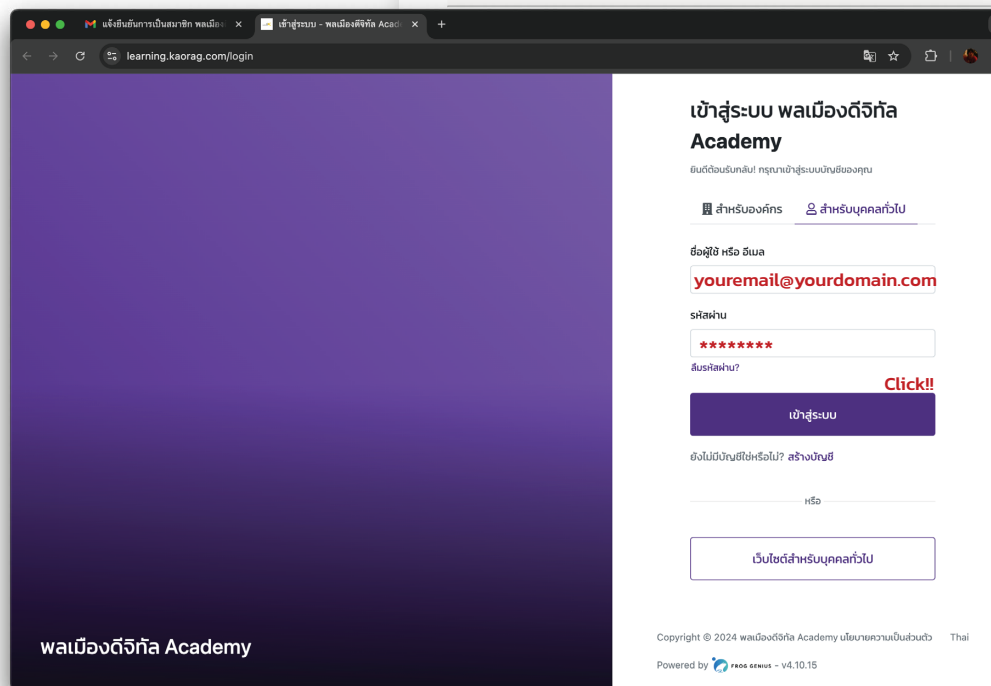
แจ้งยืนยันการเป็นสมาชิก พลเมือง ×
เข้าสู่ระบบ - พลเมืองดิจิทัล Acad ×
+

learning.kaorag.com/login

เข้าสู่ระบบ พลเมืองดีจิทัล Academy

ยินดีต้อนรับกลับ! กรุณาเข้าสู่ระบบบัญชีของคุณ

สำหรับองค์กร
สำหรับบุคคลทั่วไป

ชื่อผู้ใช้ หรือ อีเมล

youremail@yourdomain.com

รหัสผ่าน

********

ลืมรหัสผ่าน?

Click!!

เข้าสู่ระบบ

ยังไม่มีบัญชีใช่หรือไม่? สร้างบัญชี

หรือ

เว็บไซต์สำหรับบุคคลทั่วไป

พลเมืองดีจิทัล Academy

Copyright © 2024 พลเมืองดีจิทัล Academy นโยบายความเป็นส่วนตัว Thai

Powered by FROG GENIUS - v4.10.15